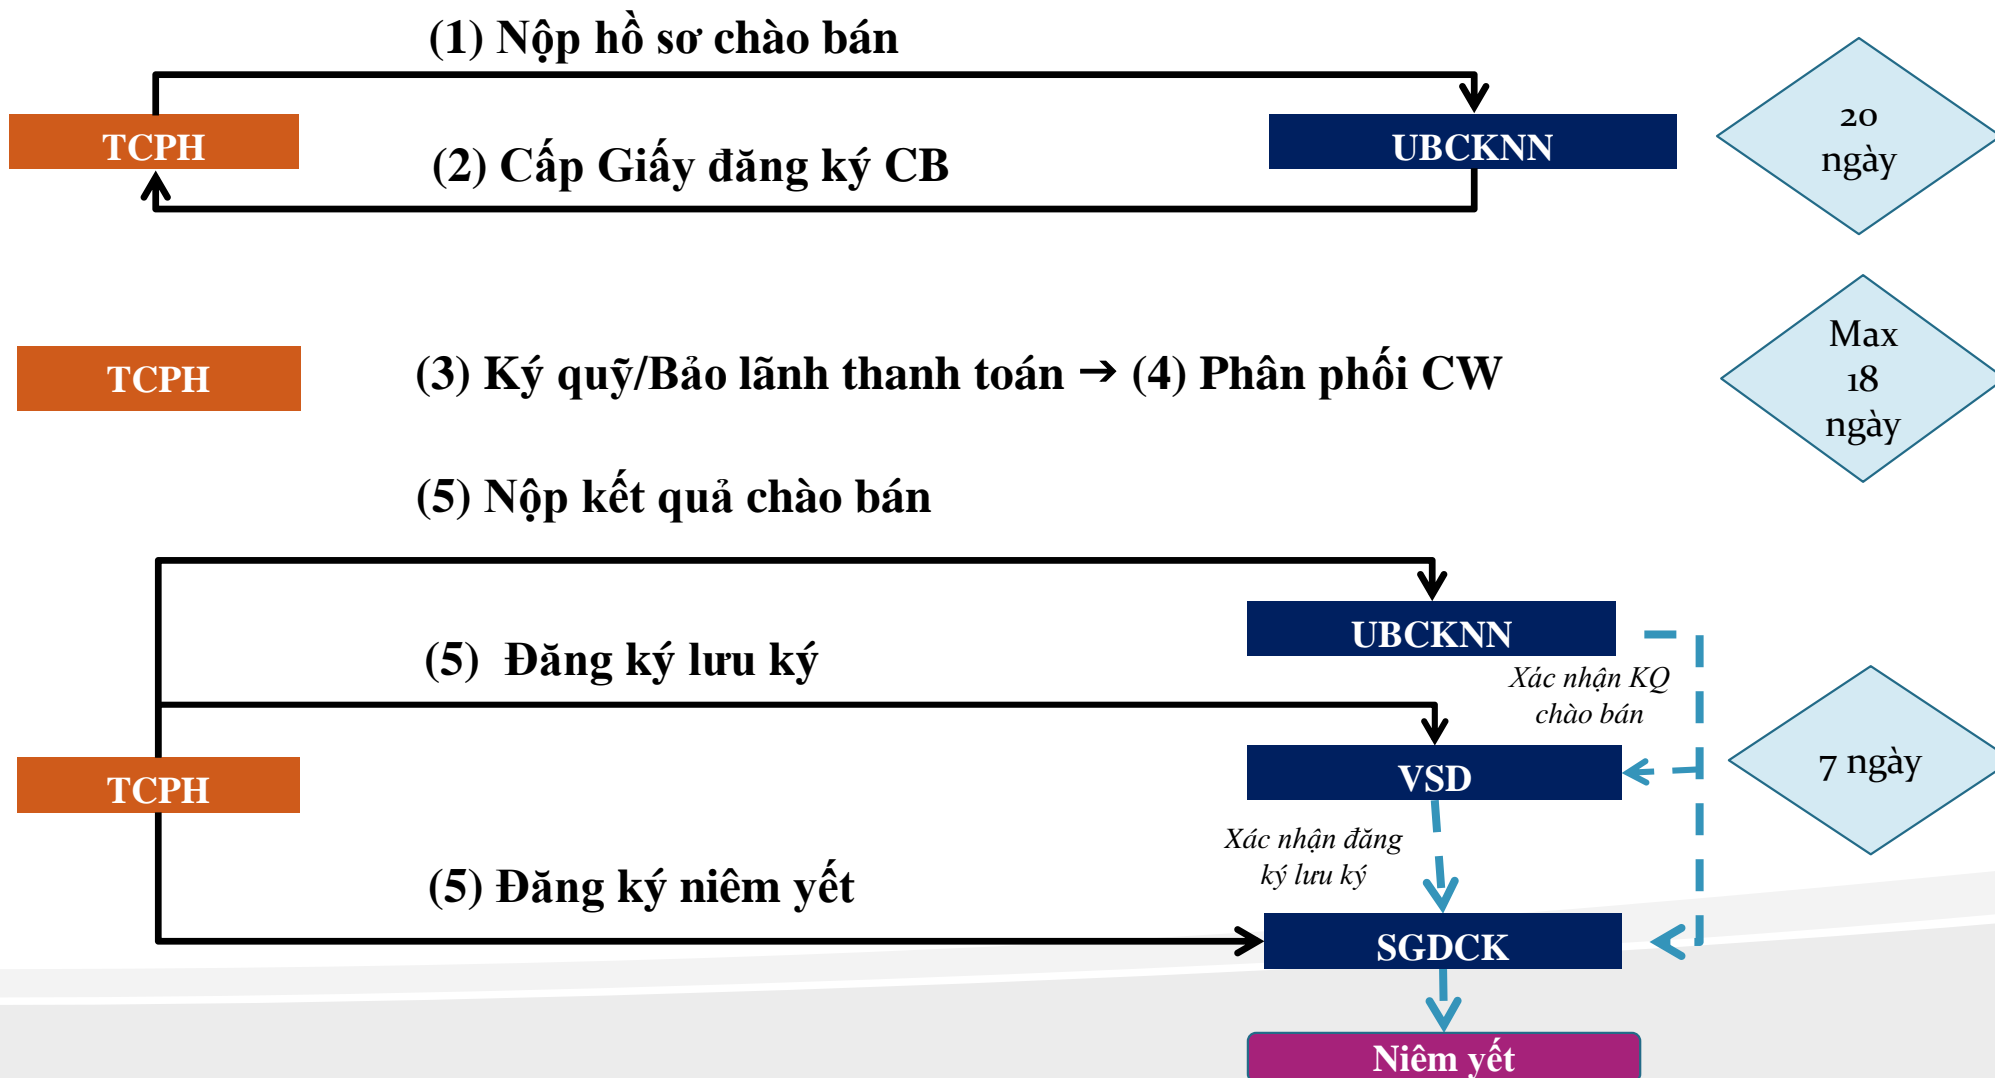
(1) Nộp hồ sơ chào bán

TCPH

(2) Cấp Giấy đăng ký CB

UBCKNN

20 ngày

TCPH

(3) Ký quỹ/Bảo lãnh thanh toán → (4) Phân phối CW

Max 18 ngày

(5) Nộp kết quả chào bán

UBCKNN

(5) Đăng ký lưu ký

Xác nhận KQ chào bán

TCPH

VSD

7 ngày

Xác nhận đăng ký lưu ký

(5) Đăng ký niêm yết

SGDCK

Niêm yết